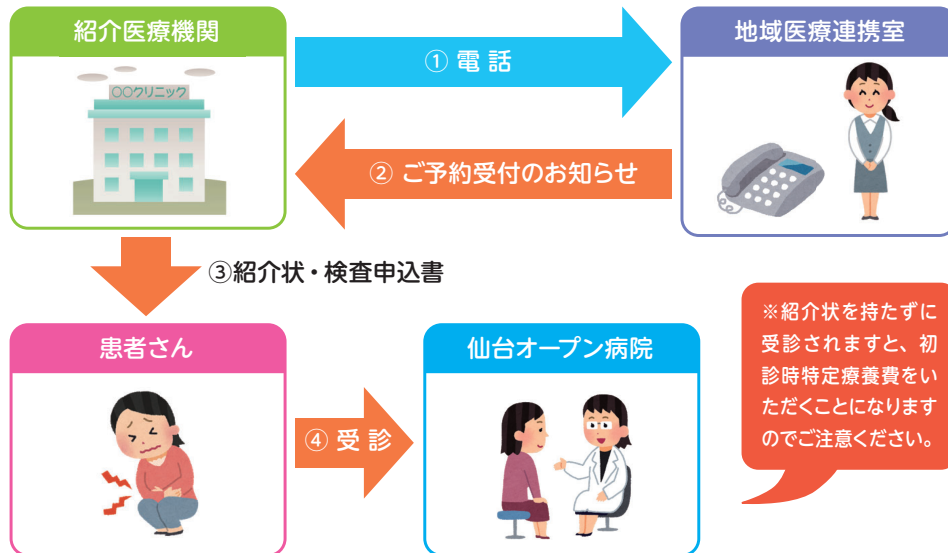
紹介医療機関

〇〇クリニック

① 電 話

地域医療連携室

② ご予約受付のお知らせ

③紹介状・検査申込書

患者さん

④ 受 診

仙台オープン病院

※紹介状を持たずに受診されますと、初診時特定療養費をいただくことになりますのでご注意ください。